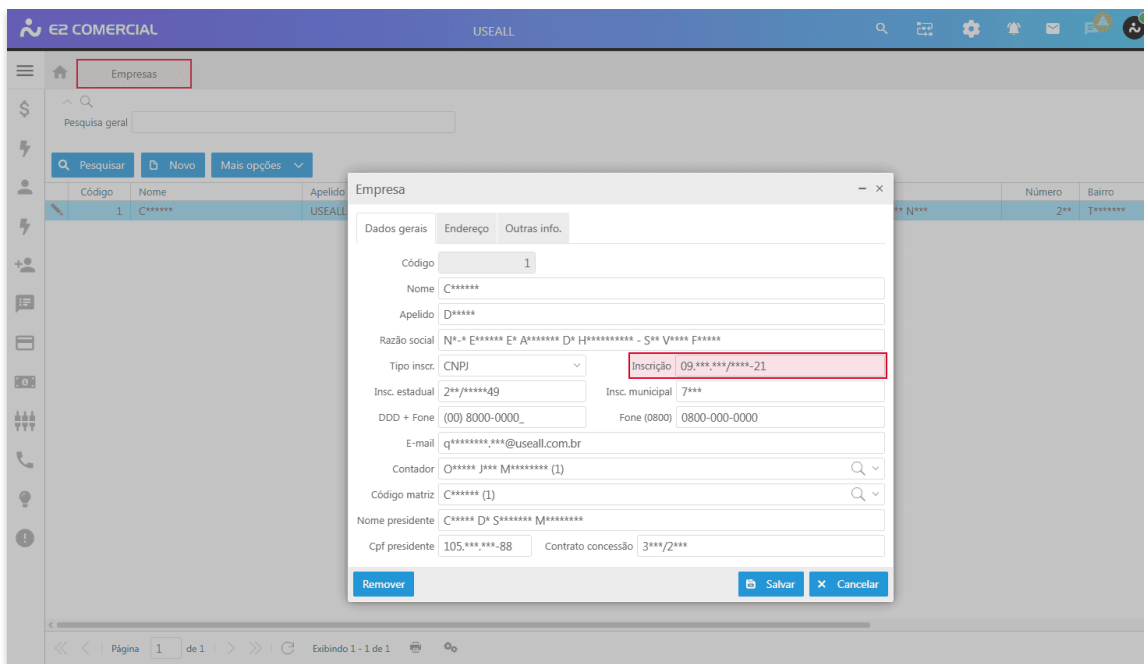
E2 COMERCIAL

USEALL

Empresas

Pesquisa geral

Pesquisar Novo Mais opções

| | Código | Nome | Apelido | | Número | Bairro |
|---|---|---|---|---|---|---|
| | 1 | C****** | USEALL | ** N*** | 2** | T******* |

Empresa

Dados gerais | Endereço | Outras info.

Código 1

Nome C******

Apelido D*****

Razão social N*-* E****** E* A******* D* H********** - S** V**** F*****

Tipo inscr. CNPJ

Inscrição 09.***.***/****-21

Insc. estadual 2**/*****49

Insc. municipal 7***

DDD + Fone (00) 8000-0000_

Fone (0800) 0800-000-0000

E-mail q********.***@useall.com.br

Contador O***** J*** M******** (1)

Código matriz C****** (1)

Nome presidente C***** D* S******* M********

Cpf presidente 105.***.***-88

Contrato concessão 3***/2***

Remover

Salvar

Cancelar

Página 1 de 1

Exibindo 1 - 1 de 1